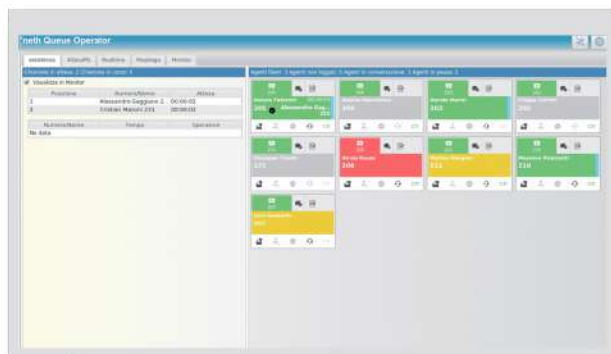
'neth Queue Operator

Centralino | Utenti | Rubrica | Parcheggi | Monitor

Chiamate in attesa: 2 Chiamate in corso: 4

Visualizza in Monitor

| Posizione | Numero/Nome | Attesa |
|---|---|---|
| 1 | Alessandro Gaggiano 2 | 00:00:02 |
| 2 | Cristian Manoni 231 | 00:00:02 |

| Numero/Nome | Tempo | Operatore |
|---|---|---|
| No data | | |

Agenti liberi: 3 Agenti non loggati: 1 Agenti in conversazione: 1 Agenti in pausa: 1

Davide Fabrizio
205 Alessandro Gag...
212

Davide Marchetti
203

Davide Marini
202

Filippo Carletti
201

Giuseppe Tosetti
175

Nicola Rossi
208

Matteo Bargeri
211

Massimo Palazzetti
210

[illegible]
207